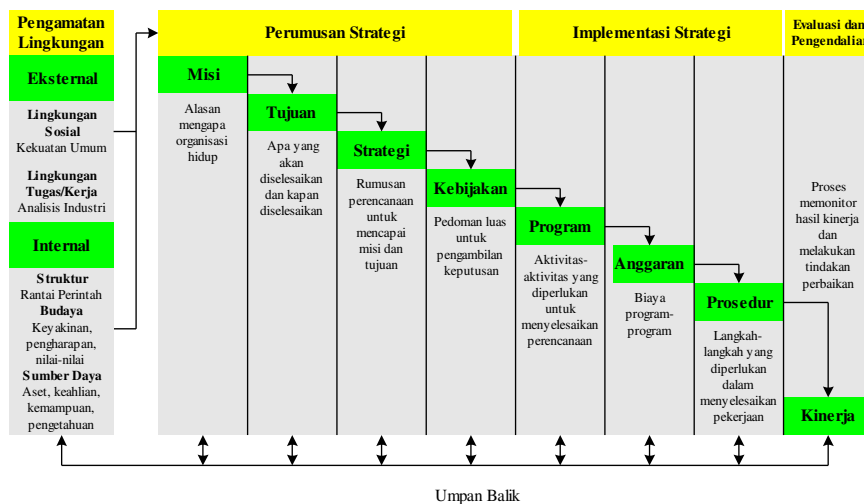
Pengamatan Lingkungan

Eksternal

Lingkungan Sosial
Kekuatan Umum

Lingkungan Tugas/Kerja
Analisis Industri

Internal

Struktur
Rantai Perintah
Budaya
Keyakinan, pengharapan, nilai-nilai
Sumber Daya
Aset, keahlian, kemampuan, pengetahuan

Perumusan Strategi

Misi
Alasan mengapa organisasi hidup

Tujuan
Apa yang akan diselesaikan dan kapan diselesaikan

Strategi
Rumusan perencanaan untuk mencapai misi dan tujuan

Kebijakan
Pedoman luas untuk pengambilan keputusan

Implementasi Strategi

Program
Aktivitas-aktivitas yang diperlukan untuk menyelesaikan perencanaan

Anggaran
Biaya program-program

Prosedur
Langkah-langkah yang diperlukan dalam menyelesaikan pekerjaan

Evaluasi dan Pengendalian

Proses memonitor hasil kinerja dan melakukan tindakan perbaikan

Kinerja

Umpan Balik